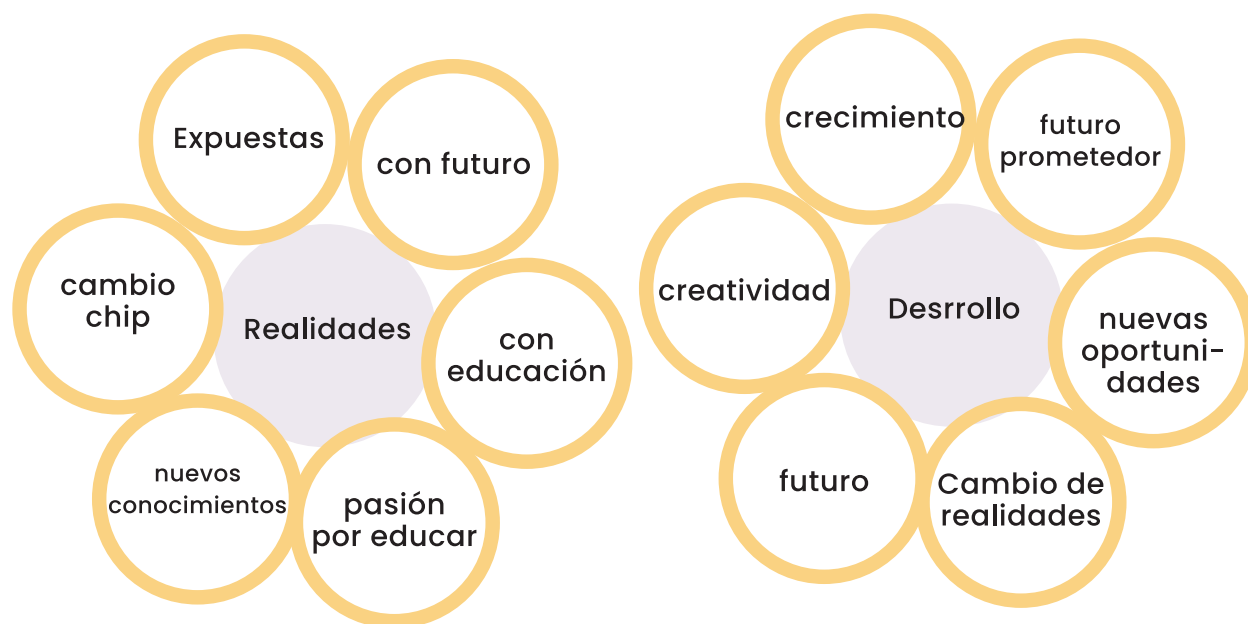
Realidades

Expuestas

con futuro

cambio chip

con educación

nuevos conocimientos

pasión por educar

Desrrollo

crecimiento

futuro prometedor

creatividad

nuevas oportunidades

futuro

Cambio de realidades